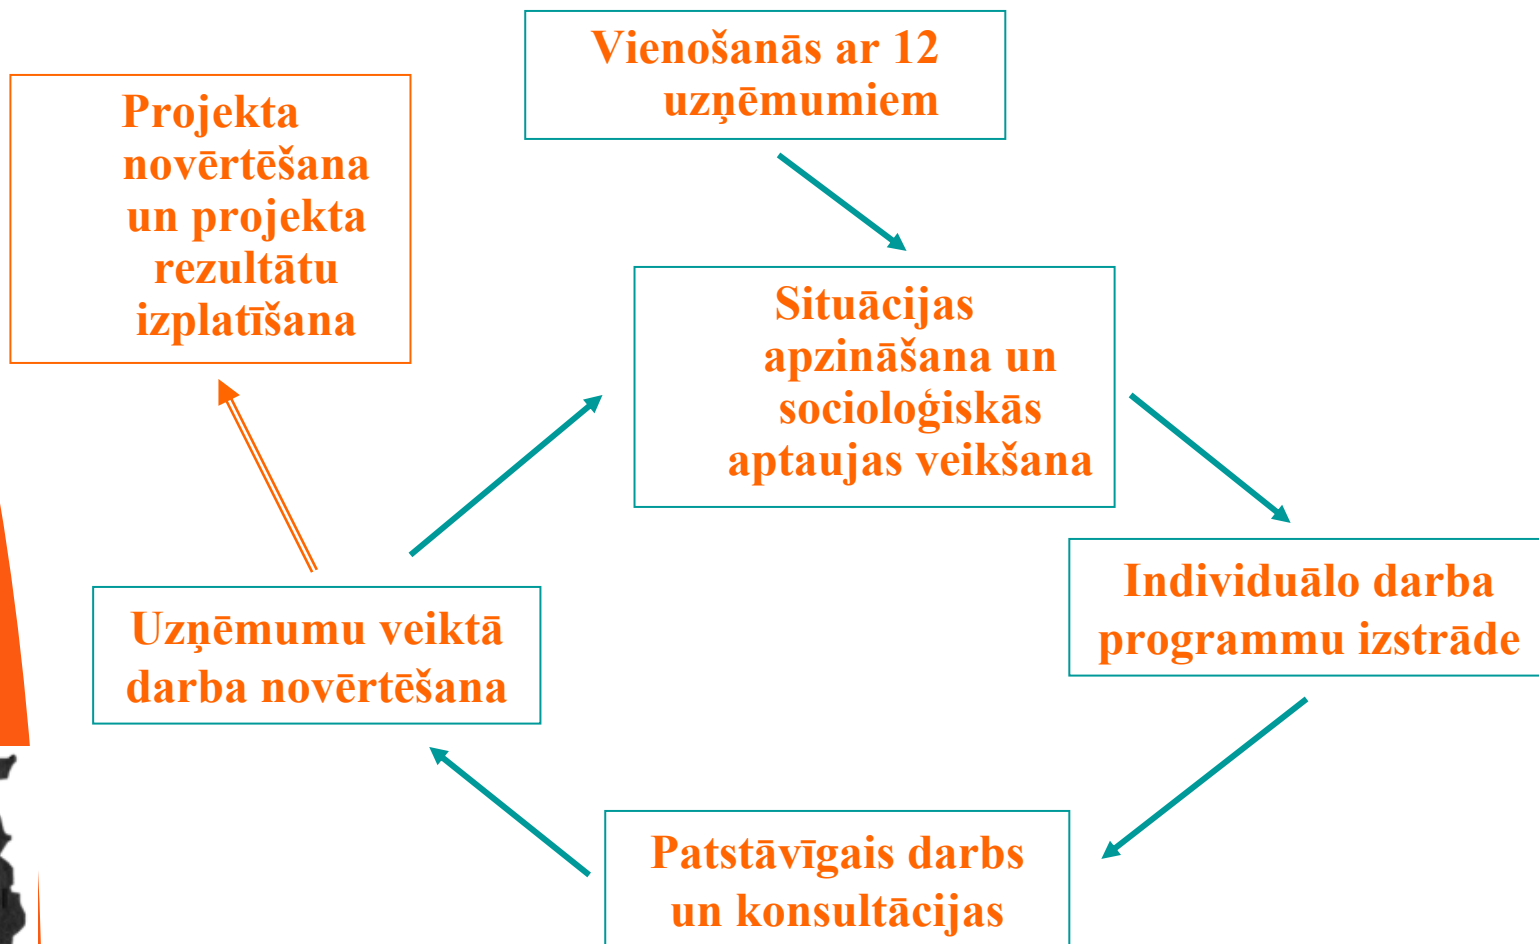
Projekta novērtēšana un projekta rezultātu izplatīšana

Vienošanās ar 12 uzņēmumiem

Situācijas apzināšana un socioloģiskās aptaujas veikšana

Individuālo darba programmu izstrāde

Patstāvīgais darbs un konsultācijas

Uzņēmumu veiktā darba novērtēšana